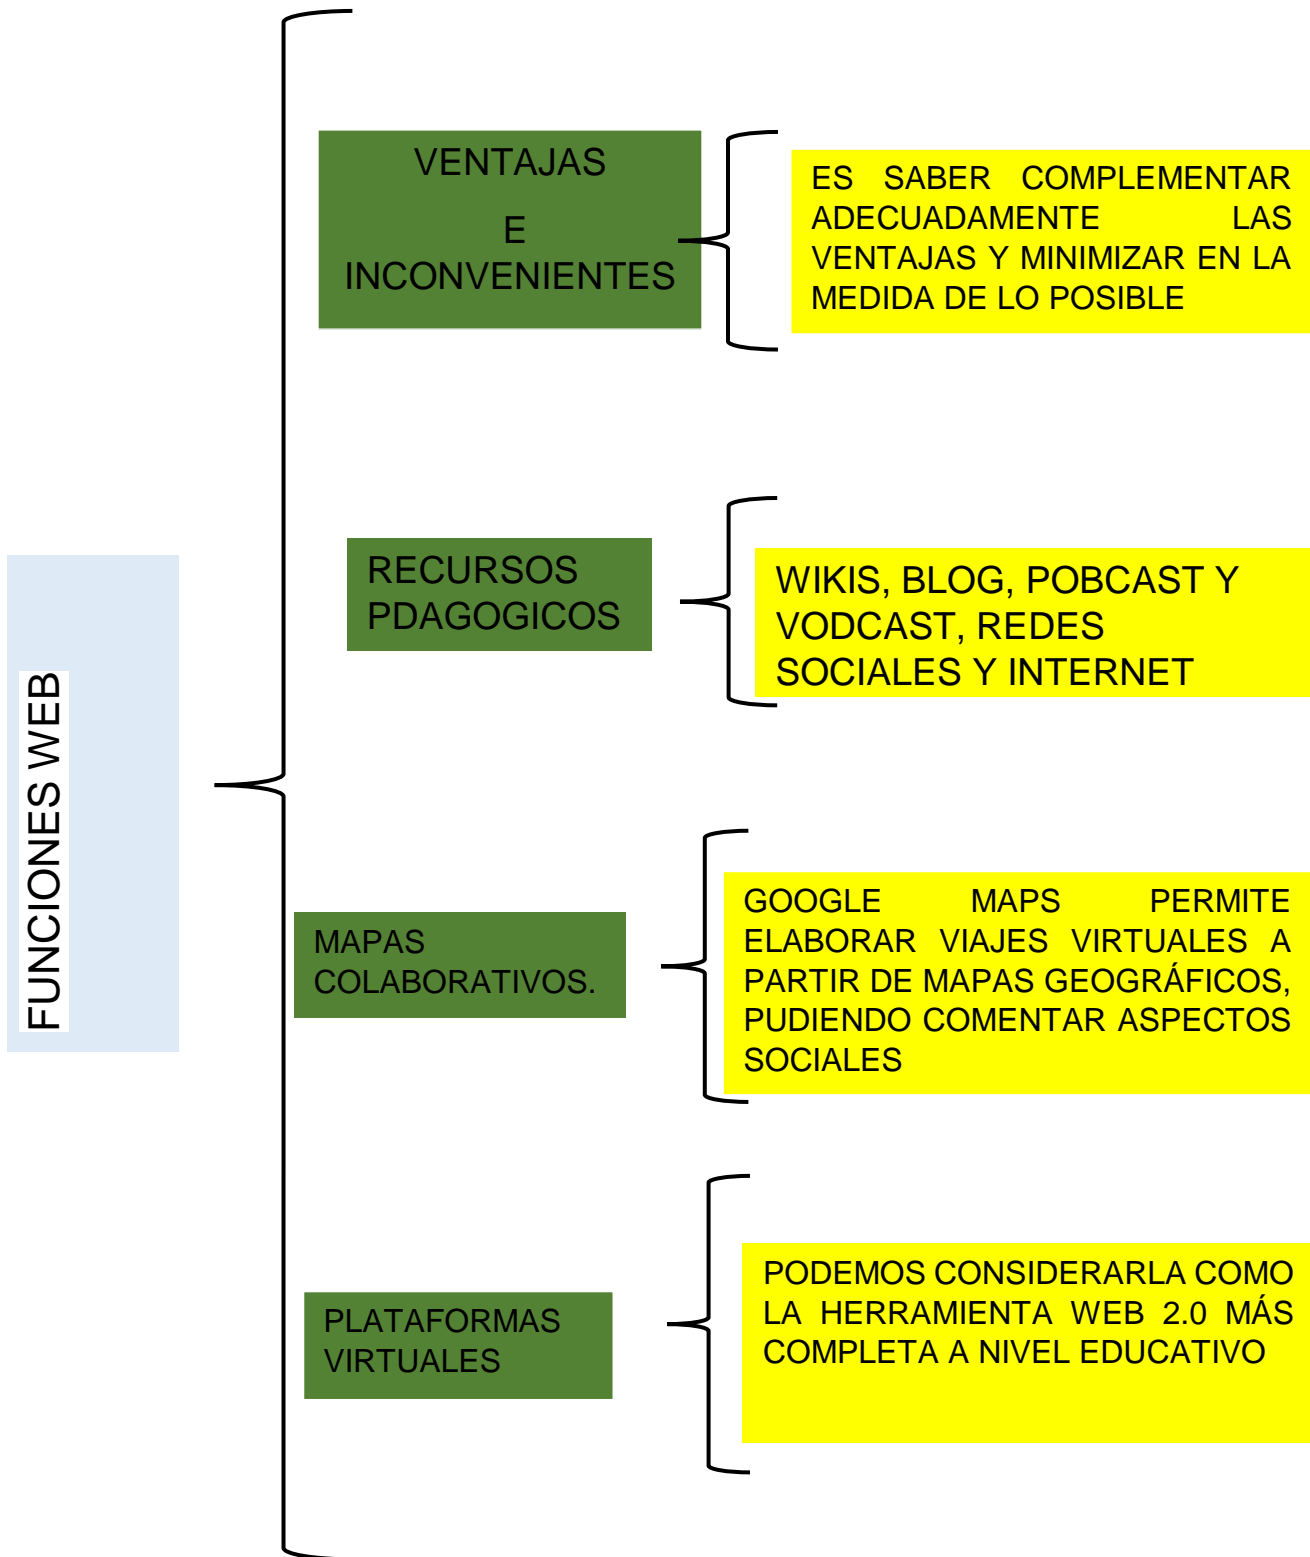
FUNCIONES WEB

VENTAJAS
E
INCONVENIENTES

ES SABER COMPLEMENTAR ADECUADAMENTE LAS VENTAJAS Y MINIMIZAR EN LA MEDIDA DE LO POSIBLE

RECURSOS PDAGOGICOS

WIKIS, BLOG, POBCAST Y VODCAST, REDES SOCIALES Y INTERNET

MAPAS COLABORATIVOS.

GOOGLE MAPS PERMITE ELABORAR VIAJES VIRTUALES A PARTIR DE MAPAS GEOGRÁFICOS, PUDIENDO COMENTAR ASPECTOS SOCIALES

PLATAFORMAS VIRTUALES

PODEMOS CONSIDERARLA COMO LA HERRAMIENTA WEB 2.0 MÁS COMPLETA A NIVEL EDUCATIVO